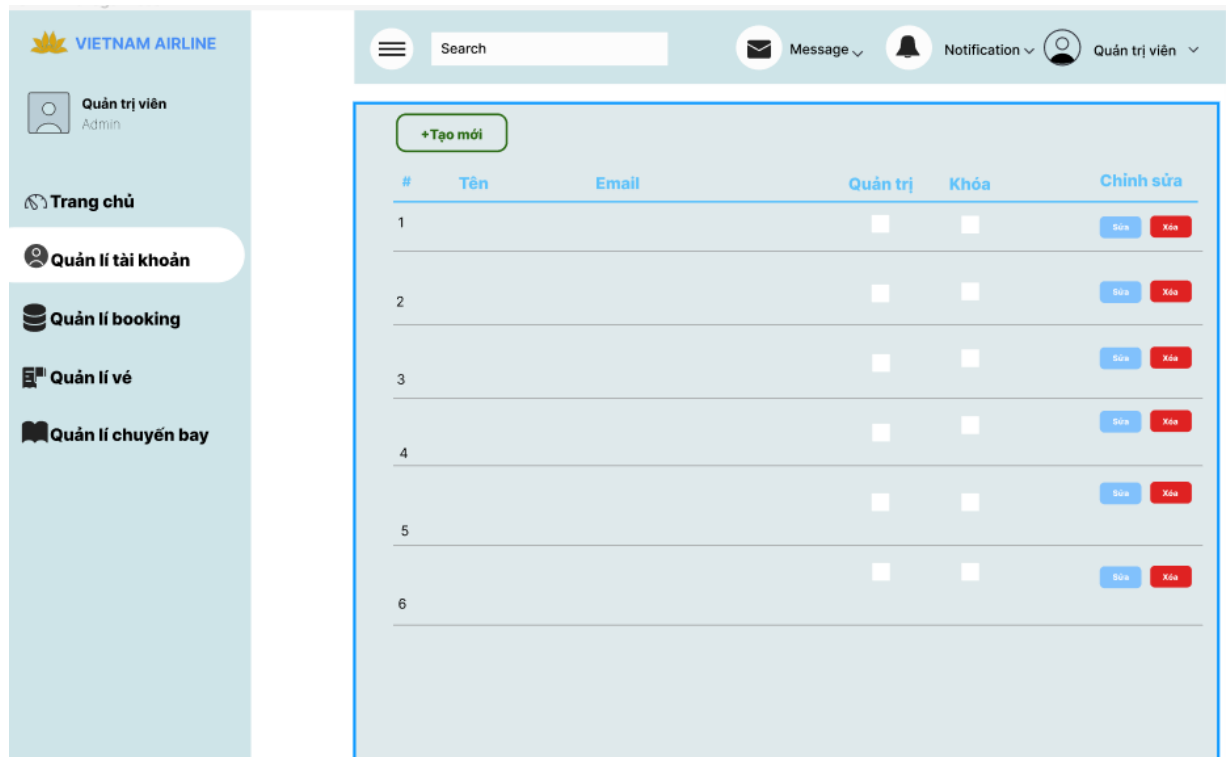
VIETNAM AIRLINE

Quản trị viên
Admin

Trang chủ

Quản lí tài khoản

Quản lí booking

Quản lí vé

Quản lí chuyến bay

Search

Message

Notification

Quản trị viên

+Tạo mới

| # | Tên | Email | Quản trị | Khóa | Chỉnh sửa |
|---|---|---|---|---|---|
| 1 | | | | | Sửa Xóa |
| 2 | | | | | Sửa Xóa |
| 3 | | | | | Sửa Xóa |
| 4 | | | | | Sửa Xóa |
| 5 | | | | | Sửa Xóa |
| 6 | | | | | Sửa Xóa |